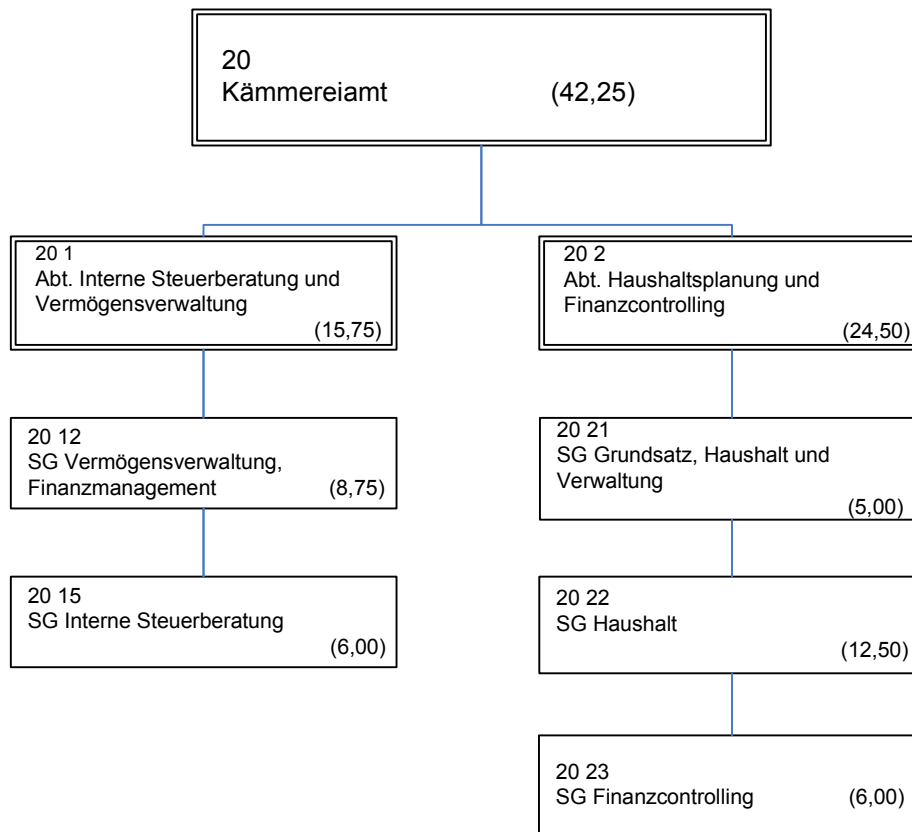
20
Kämmereiamt (42,25)

20 1
Abt. Interne Steuerberatung und Vermögensverwaltung
(15,75)

20 12
SG Vermögensverwaltung, Finanzmanagement (8,75)

20 15
SG Interne Steuerberatung
(6,00)

20 2
Abt. Haushaltsplanung und Finanzcontrolling
(24,50)

20 21
SG Grundsatz, Haushalt und Verwaltung
(5,00)

20 22
SG Haushalt
(12,50)

20 23
SG Finanzcontrolling (6,00)